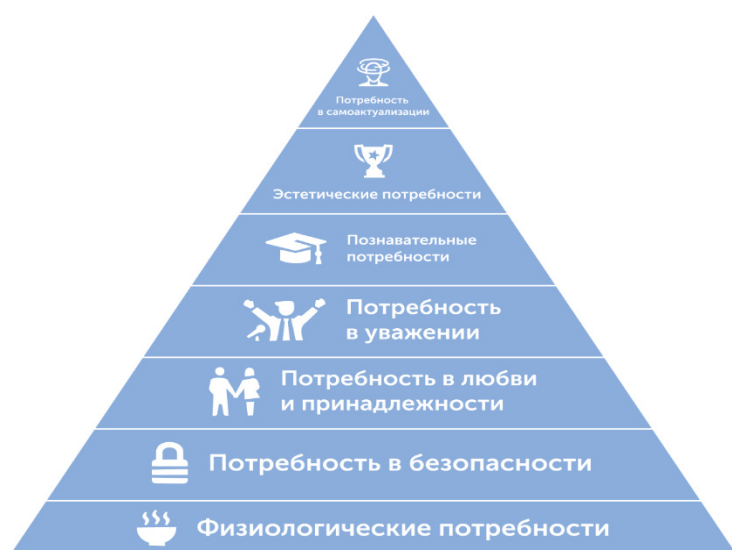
Потребность в самоактуализации

Эстетические потребности

Познавательные потребности

Потребность в уважении

Потребность в любви и принадлежности

Потребность в безопасности

Физиологические потребности